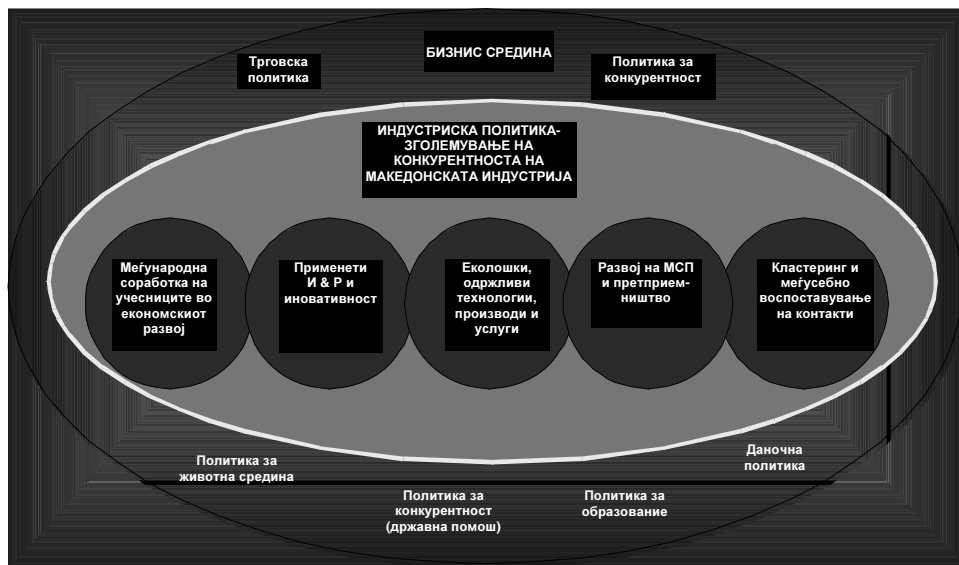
БИЗНИС СРЕДИНА

Трговска политика

Политика за конкурентност

ИНДУСТРИСКА ПОЛИТИКА-ЗГОЛЕМУВАЊЕ НА КОНКУРЕНТНОСТА НА МАКЕДОНСКАТА ИНДУСТРИЈА

Меѓународна соработка на учесниците во економскиот развој

Применети И & Р и иновативност

Еколошки, одржливи технологии, производи и услуги

Развој на МСП и претприемништво

Кластеринг и меѓусебно воспоставување на контакти

Политика за животна средина

Даночна политика

Политика за конкурентност (државна помош)

Политика за образование